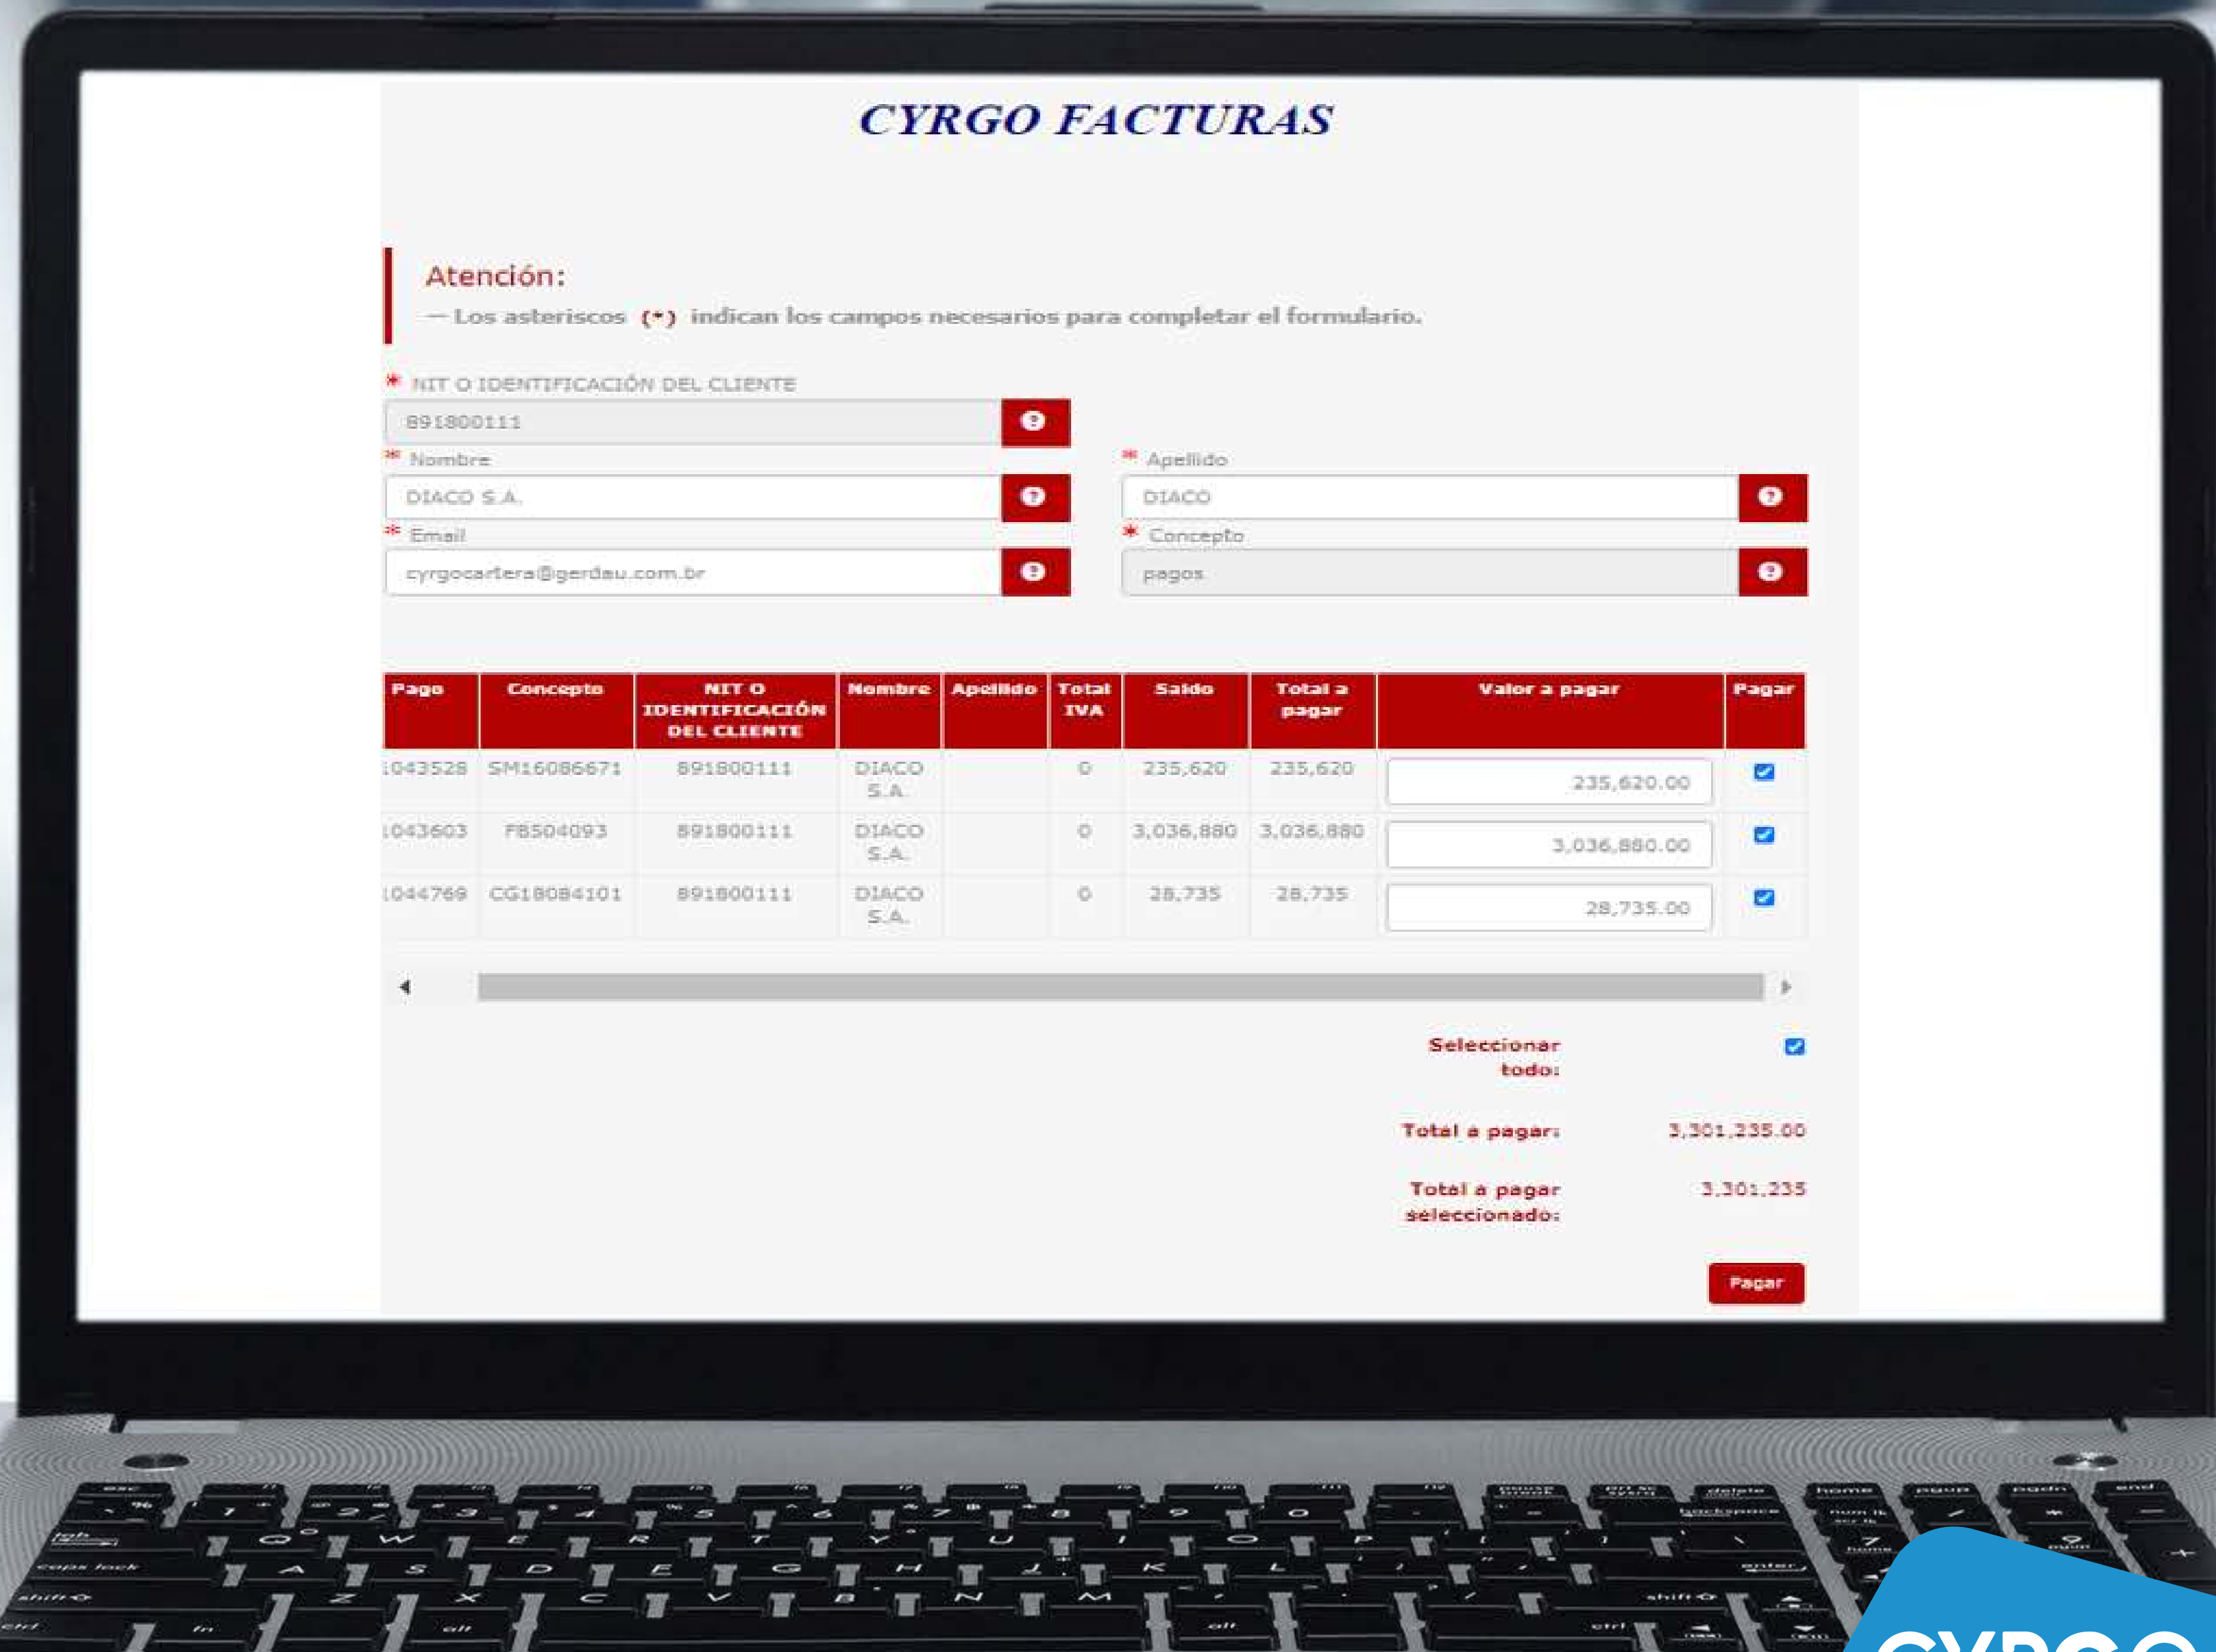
CYRGO FACTURAS

Atención:

— Los asteriscos (*) indican los campos necesarios para completar el formulario.

* NIT O IDENTIFICACIÓN DEL CLIENTE
891800111

* Nombre
DIACO S.A.

* Apellido
DIACO

* Email
cyrgocartera@gerdau.com.br

* Concepto
pagos

| Pago | Concepto | NIT O IDENTIFICACIÓN DEL CLIENTE | Nombre | Apellido | Total IVA | Saldo | Total a pagar | Valor a pagar | Pagar |
|---|---|---|---|---|---|---|---|---|---|
| 1043528 | SM16086671 | 891800111 | DIACO S.A. | | 0 | 235,620 | 235,620 | 235,620.00 | |
| 1043603 | FB504093 | 891800111 | DIACO S.A. | | 0 | 3,036,880 | 3,036,880 | 3,036,880.00 | |
| 1044769 | CG18084101 | 891800111 | DIACO S.A. | | 0 | 28,735 | 28,735 | 28,735.00 | |

Seleccionar todo:

Total a pagar: 3,301,235.00

Total a pagar seleccionado: 3,301,235

Pagar

CYRGO